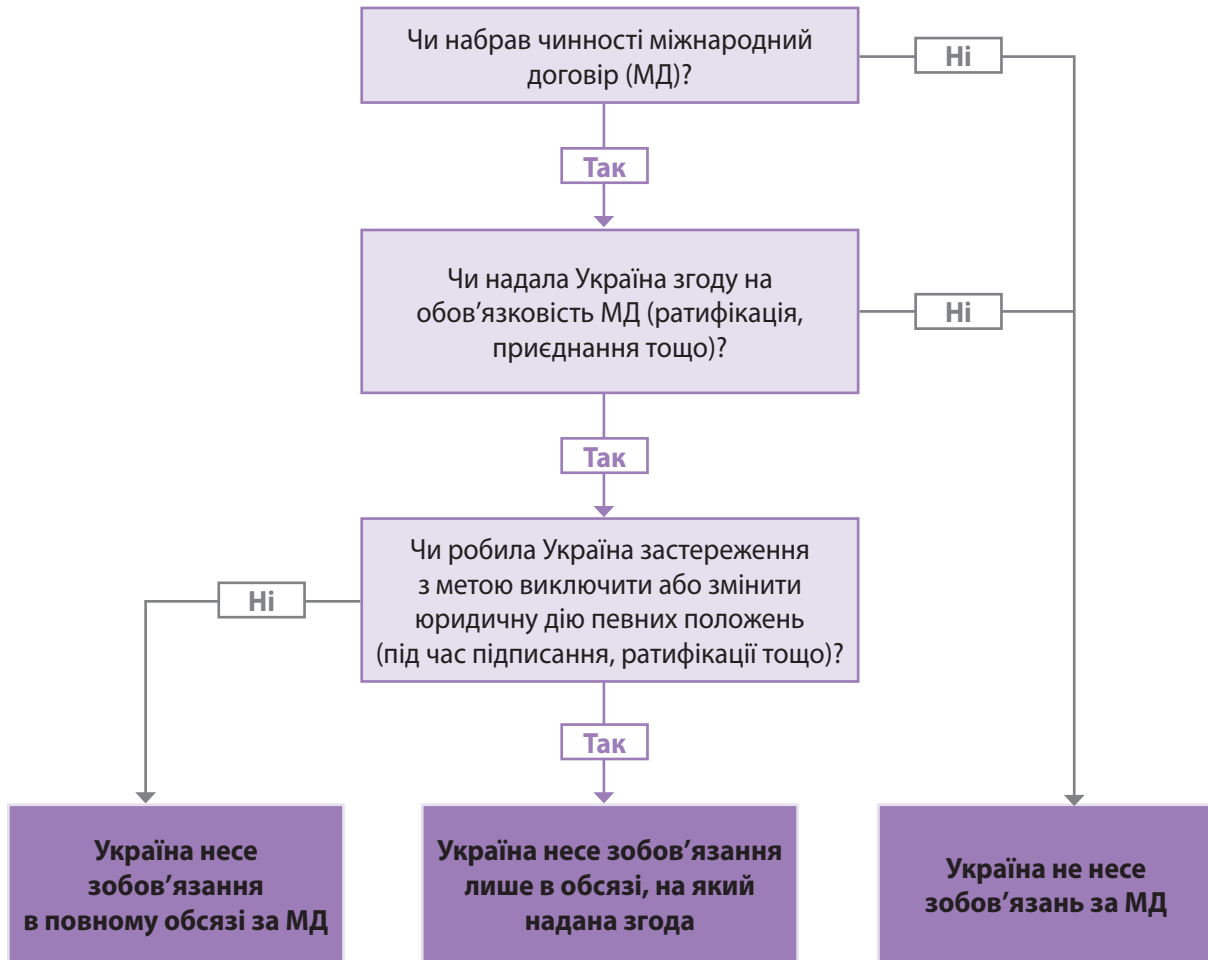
Чи набрав чинності міжнародний договір (МД)?

Ні

Так

Чи надала Україна згоду на обов’язковість МД (ратифікація, приєднання тощо)?

Ні

Так

Чи робила Україна застереження з метою виключити або змінити юридичну дію певних положень (під час підписання, ратифікації тощо)?

Ні

Так

Україна несе зобов’язання в повному обсязі за МД

Україна несе зобов’язання лише в обсязі, на який надана згода

Україна не несе зобов’язань за МД